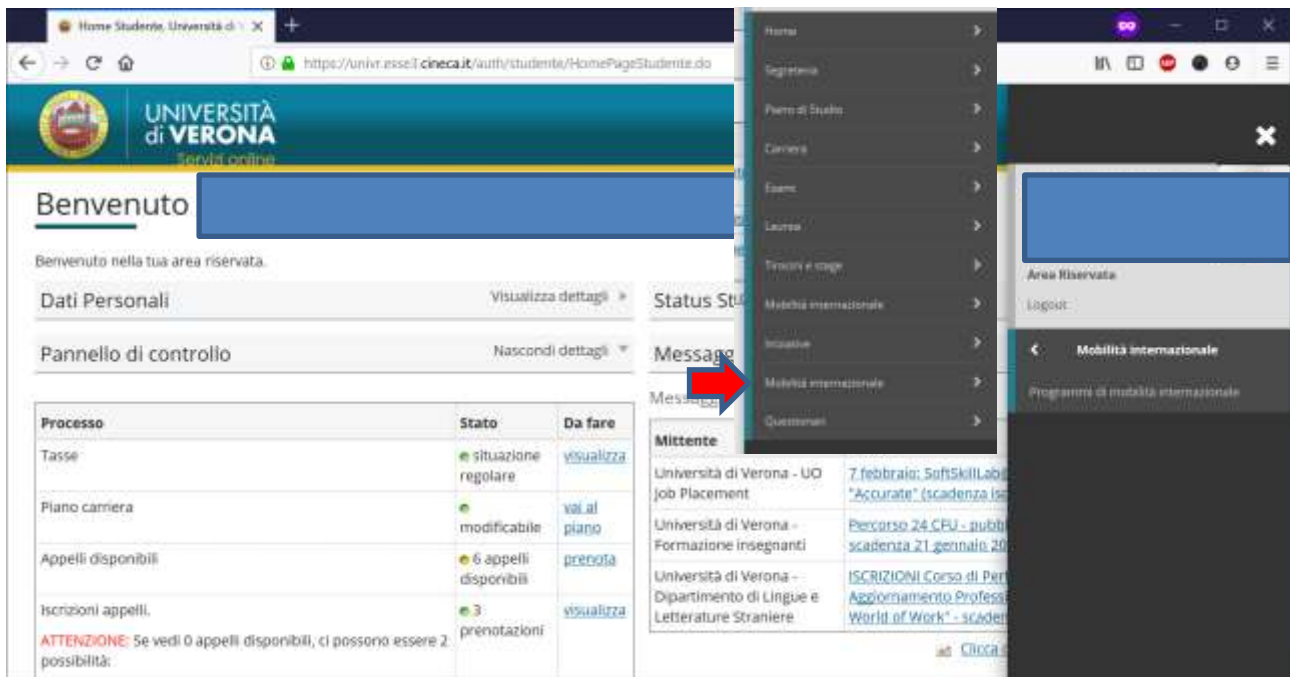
Home Studente, Università di ×

https://univr.esse3.cineca.it/auth/studente/HomePageStudente.do

UNIVERSITÀ di VERONA
Servizi online

Benvenuto

Benvenuto nella tua area riservata.

Dati Personali
Visualizza dettagli

Pannello di controllo
Nascondi dettagli

| Processo | Stato | Da fare |
|---|---|---|
| Tasse | situazione regolare | visualizza |
| Piano carriera | modificabile | vai al piano |
| Appelli disponibili | 6 appelli disponibili | prenota |
| Iscrizioni appelli. ATTENZIONE: Se vedi 0 appelli disponibili, ci possono essere 2 possibilità: | 3 prenotazioni | visualizza |

Status St

Messag

Mess

| Mittente | |
|---|---|
| Università di Verona - UO Job Placement | 7 febbraio: SoftSkillLab "Accurate" (scadenza is |
| Università di Verona - Formazione insegnanti | Percorso 24 CFU - pubb scadenza 21 gennaio 20 |
| Università di Verona - Dipartimento di Lingue e Letterature Straniere | ISCRIZIONI Corso di Per Aggiornamento Profess World of Work" - scade |

Clicca

Home
Segreteria
Piano di Studio
Carriera
Esami
Laurea
Tirocini e stage
Mobilità internazionale
Iniziative
Mobilità internazionale
Questionari

Area Riservata
Logout

Mobilità internazionale
Programmi di mobilità internazionale